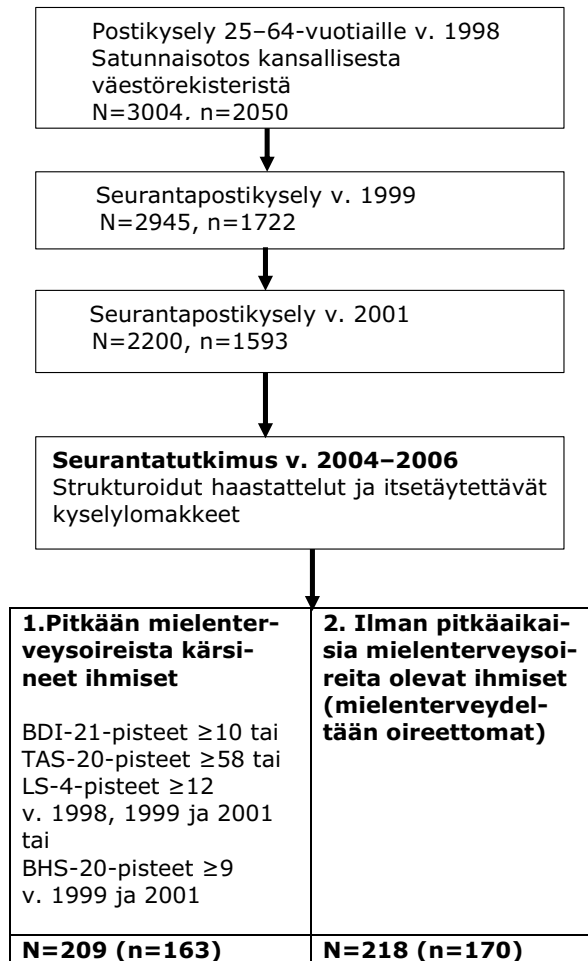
Postikysely 25–64-vuotiaille v. 1998
Satunnaisotos kansallisesta väestörekisteristä
N=3004. n=2050

Seurantapostikysely v. 1999
N=2945, n=1722

Seurantapostikysely v. 2001
N=2200, n=1593

**Seurantatutkimus v. 2004–2006**
Strukturoidut haastattelut ja itsetäytettävät kyselylomakkeet

**1.Pitkään mielenterveysoireista kärsineet ihmiset**

BDI-21-pisteet ≥10 tai
TAS-20-pisteet ≥58 tai
LS-4-pisteet ≥12
v. 1998, 1999 ja 2001
tai
BHS-20-pisteet ≥9
v. 1999 ja 2001

**N=209 (n=163)**

**2. Ilman pitkäaikaisia mielenterveysoireita olevat ihmiset (mielenterveydeltään oireettomat)**

**N=218 (n=170)**